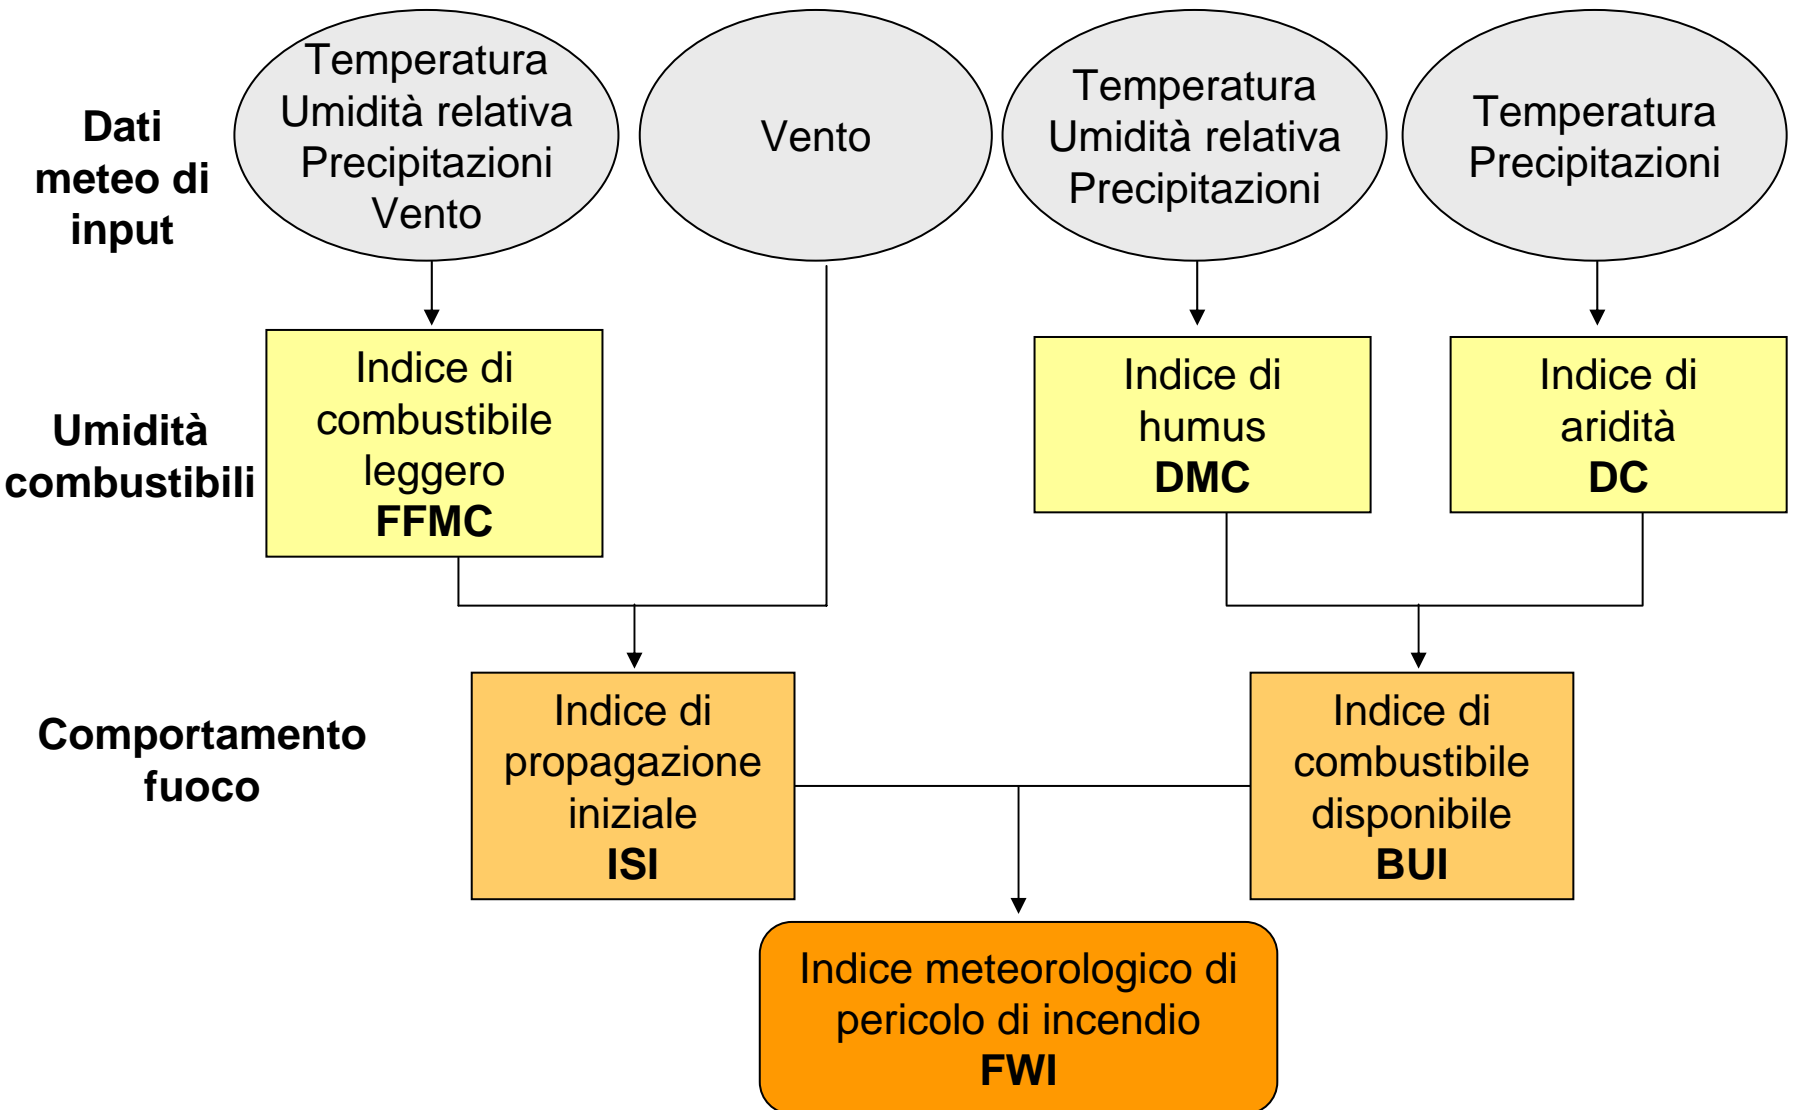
Dati meteo di input

Temperatura
Umidità relativa
Precipitazioni
Vento

Vento

Temperatura
Umidità relativa
Precipitazioni

Temperatura
Precipitazioni

Umidità combustibili

Indice di combustibile leggero
FFMC

Indice di humus
DMC

Indice di aridità
DC

Comportamento fuoco

Indice di propagazione iniziale
ISI

Indice di combustibile disponibile
BUI

Indice meteorologico di pericolo di incendio
FWI